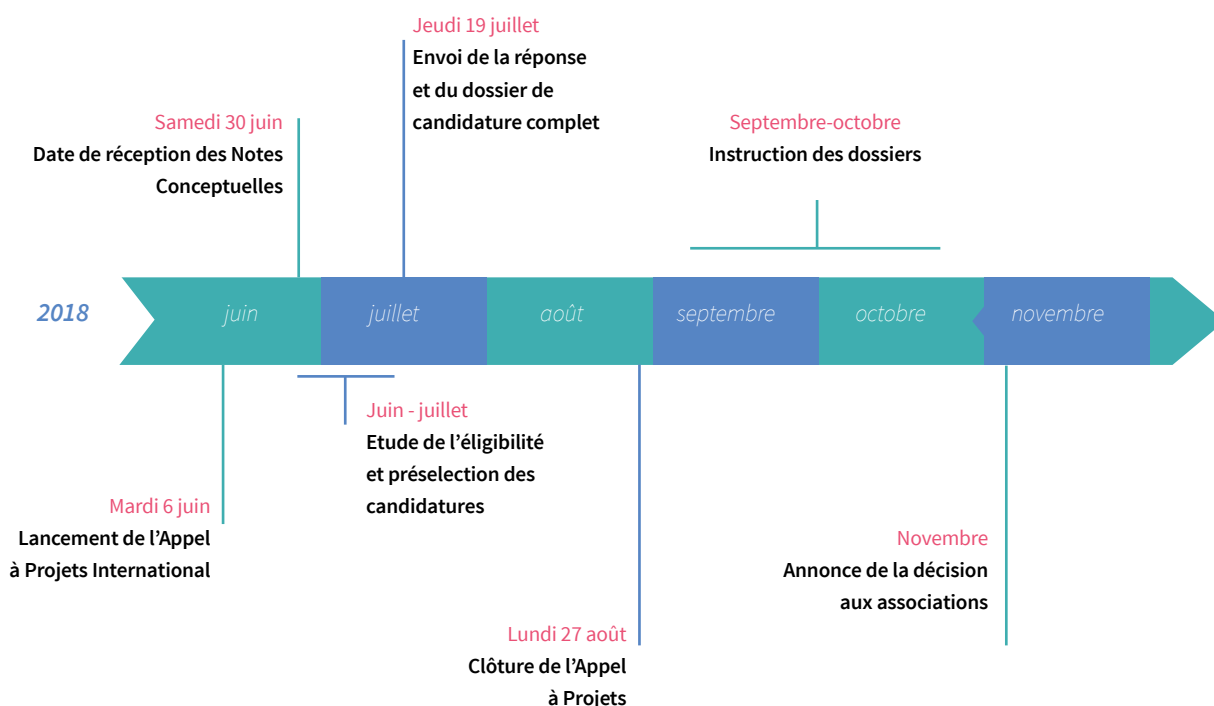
Jeudi 19 juillet
Envoi de la réponse et du dossier de candidature complet

Samedi 30 juin
Date de réception des Notes Conceptuelles

Septembre-octobre
Instruction des dossiers

2018

juin

juillet

août

septembre

octobre

novembre

Juin - juillet
Etude de l'éligibilité et préselection des candidatures

Mardi 6 juin
Lancement de l'Appel à Projets International

Novembre
Annonce de la décision aux associations

Lundi 27 août
Clôture de l'Appel à Projets